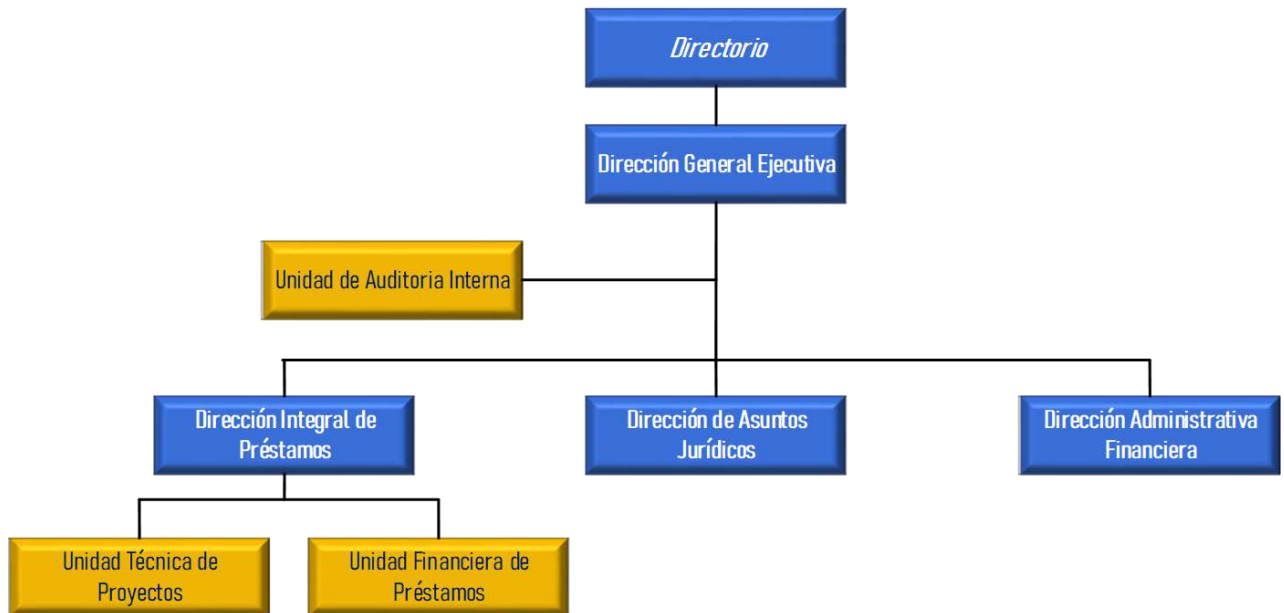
Directorio

Dirección General Ejecutiva

Unidad de Auditoria Interna

Dirección Integral de Préstamos

Dirección de Asuntos Jurídicos

Dirección Administrativa Financiera

Unidad Técnica de Proyectos

Unidad Financiera de Préstamos